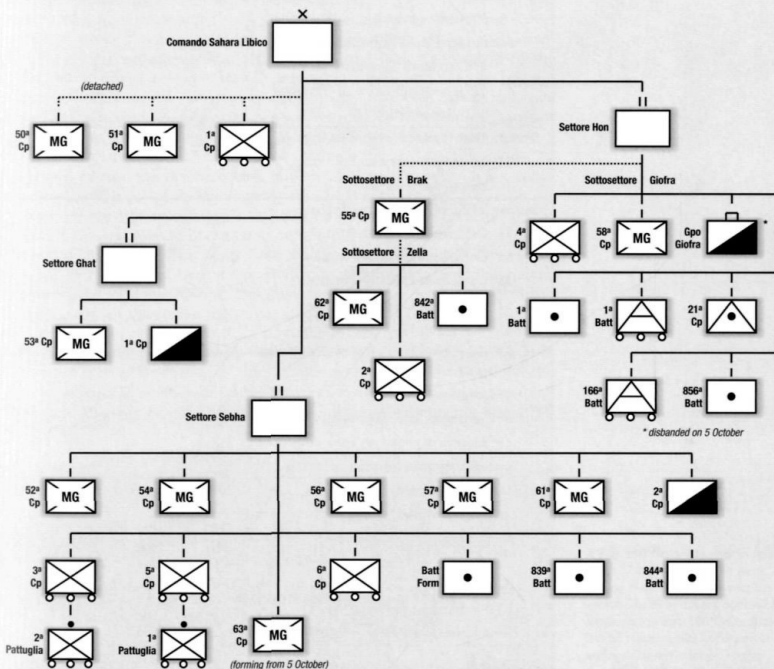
Comando Sahara Libico

(detached)

50ª Cp MG
51ª Cp MG
1ª Cp

Settore Hon

Sottosettore Brak
55ª Cp MG
Sottosettore Zella
62ª Cp MG
842ª Batt
2ª Cp

Sottosettore Giofra
4ª Cp
58ª Cp MG
Gpo Giofra *
1ª Batt
1ª Batt
21ª Cp
166ª Batt
856ª Batt
* disbanded on 5 October

Settore Ghat
53ª Cp MG
1ª Cp

Settore Sebha
52ª Cp MG
54ª Cp MG
56ª Cp MG
57ª Cp MG
61ª Cp MG
2ª Cp
3ª Cp
5ª Cp
6ª Cp
Batt Form
839ª Batt
844ª Batt
2ª Pattuglia
1ª Pattuglia
63ª Cp MG
(forming from 5 October)